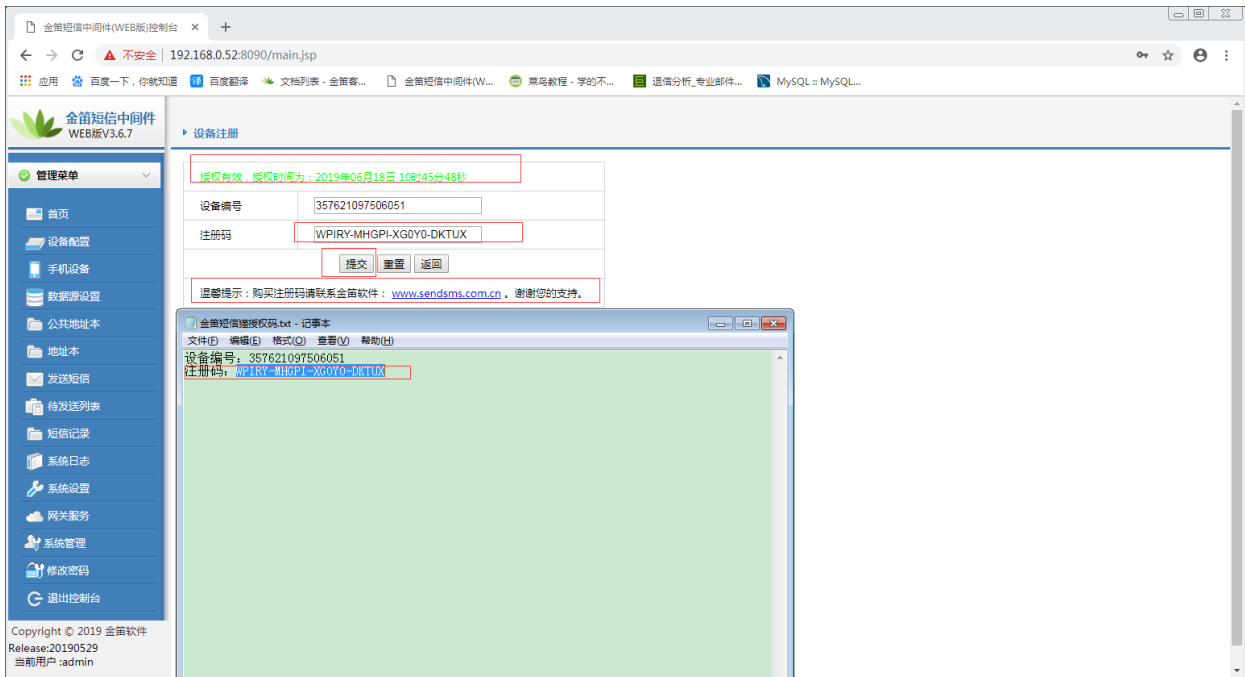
金笛短信中间件(WEB版)控制台 ×

不安全 | 192.168.0.52:8090/main.jsp

应用 百度一下，你就知道 百度翻译 文档列表 - 金笛客... 金笛短信中间件(W... 菜鸟教程 - 学的不... 通信分析_专业邮件... MySQL :: MySQL...

金笛短信中间件
WEB版V3.6.7

管理菜单
首页
设备配置
手机设备
数据源设置
公共地址本
地址本
发送短信
待发送列表
短信记录
系统日志
系统设置
网关服务
系统管理
修改密码
退出控制台

Copyright © 2019 金笛软件
Release:20190529
当前用户 :admin

设备注册

授权有效，授权时间为：2019年06月18日 10时45分48秒

| 设备编号 | 357621097506051 |
|---|---|
| 注册码 | WPIRY-MHGPI-XG0Y0-DKTUX |

提交 重置 返回

温馨提示：购买注册码请联系金笛软件： www.sendsms.com.cn 。谢谢您的支持。

金笛短信猫授权码.txt - 记事本
文件(F) 编辑(E) 格式(O) 查看(V) 帮助(H)
设备编号：357621097506051
注册码：WPIRY-MHGPI-XG0Y0-DKTUX